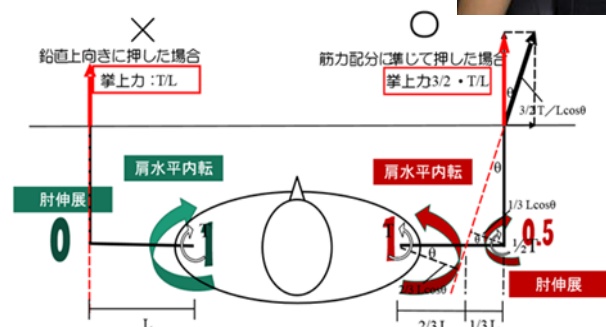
×

鉛直上向きに押した場合

挙上力：T/L

○

筋力配分に準じて押した場合

挙上力3/2 ・T/L

θ

3/2T／Lcosθ

θ

肩水平内転

肩水平内転

肘伸展

0

1

1

θ

1/3 Lcosθ

θ

0.5

1/2 T

2/3 Lcosθ

肘伸展

L

2/3 L

1/3 L